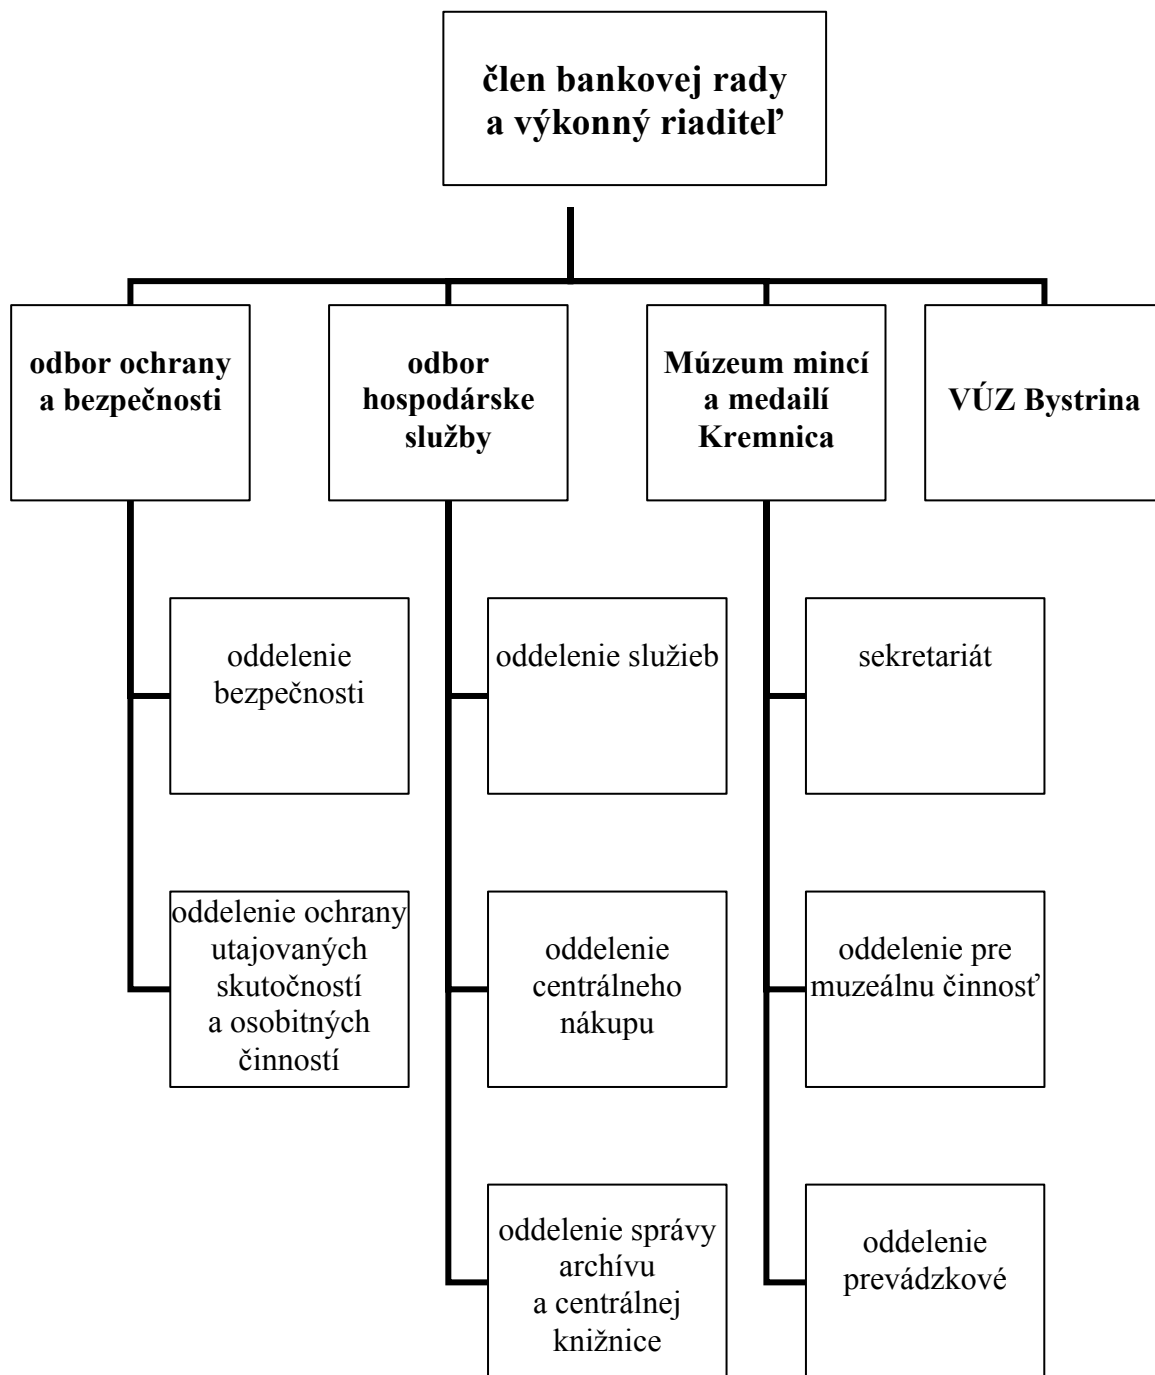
člen bankovej rady a výkonný riaditeľ

odbor ochrany a bezpečnosti

odbor hospodárske služby

Múzeum mincí a medailí Kremnica

VÚZ Bystrina

oddelenie bezpečnosti

oddelenie ochrany utajovaných skutočností a osobitných činností

oddelenie služieb

oddelenie centrálneho nákupu

oddelenie správy archívu a centrálnej knižnice

sekretariát

oddelenie pre muzeálnu činnosť

oddelenie prevádzkové